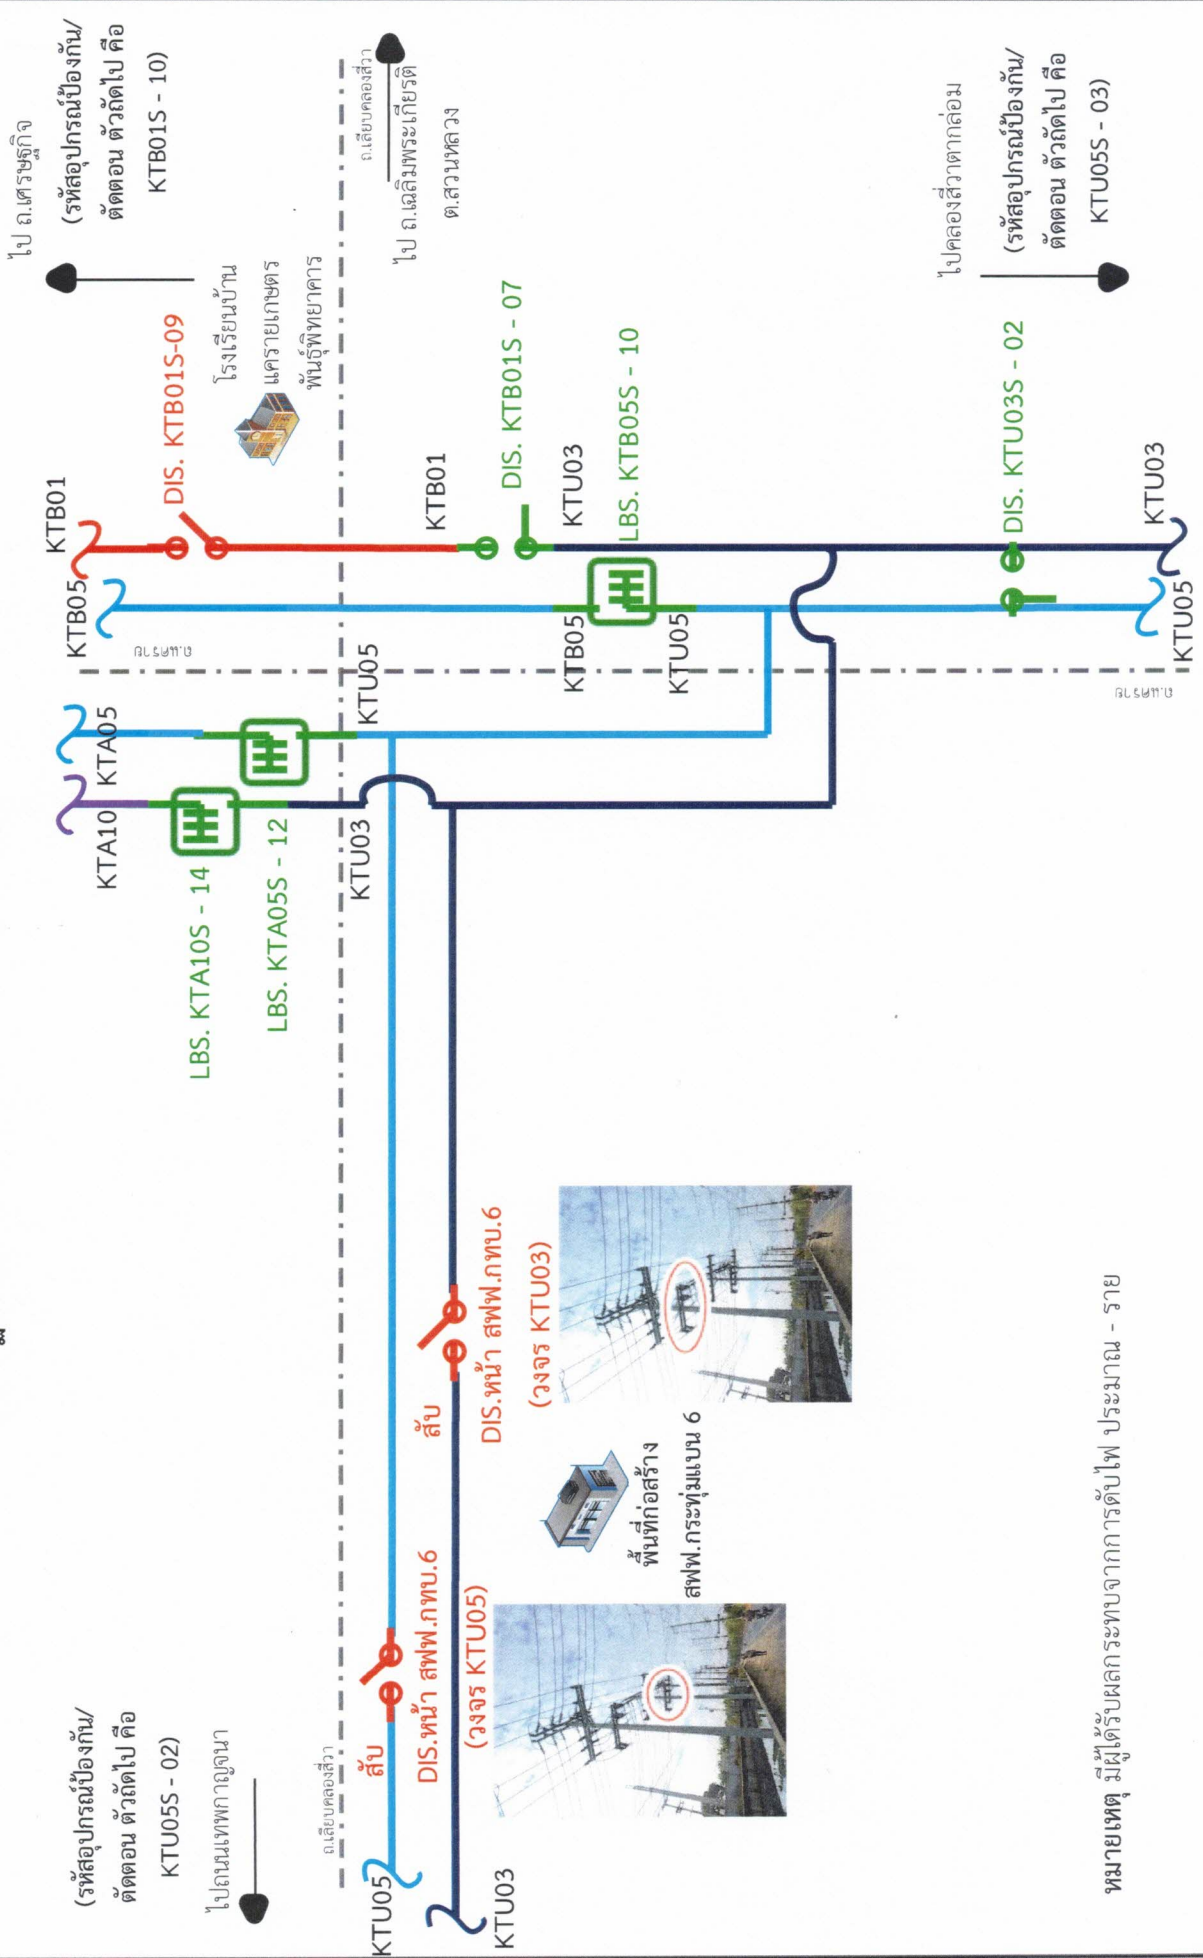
ไป ถ.เศรษฐกิจ
(รหัสอุปกรณ์ป้องกัน/ตัดตอน ตัวถัดไป คือ KTB01S - 10)

ถ.เลียบคลองสี่วา
ไป ถ.เฉลิมพระเกียรติ
ต.สวนหลวง

ไปคลองสี่วาตากล่อม
(รหัสอุปกรณ์ป้องกัน/ตัดตอน ตัวถัดไป คือ KTU05S - 03)

โรงเรียนบ้านแคราย
เกษตรพันธุ์พิทยาคาร

DIS. KTB01S-09
KTB01
KTB05
KTB01
DIS. KTB01S - 07
KTU03
LBS. KTB05S - 10
KTB05
KTU05
DIS. KTU03S - 02
KTU03
KTU05
ถ.เทพารักษ์
ถ.เทพารักษ์

KTA05
KTA10
KTU05
KTU03
LBS. KTA10S - 14
LBS. KTA05S - 12

(รหัสอุปกรณ์ป้องกัน/ตัดตอน ตัวถัดไป คือ KTU05S - 02)
ไปถนนเทพกาญจนา
ถ.เลียบคลองสี่วา
สับ
DIS.หน้า สฟฟ.กทบ.6
(วงจร KTU05)
พื้นที่ก่อสร้าง
สฟฟ.กระทุ่มแบน 6
สับ
DIS.หน้า สฟฟ.กทบ.6
(วงจร KTU03)
KTU05
KTU03

หมายเหตุ มีผู้ใช้ได้รับผลกระทบจากการดับไฟ ประมาณ - ราย